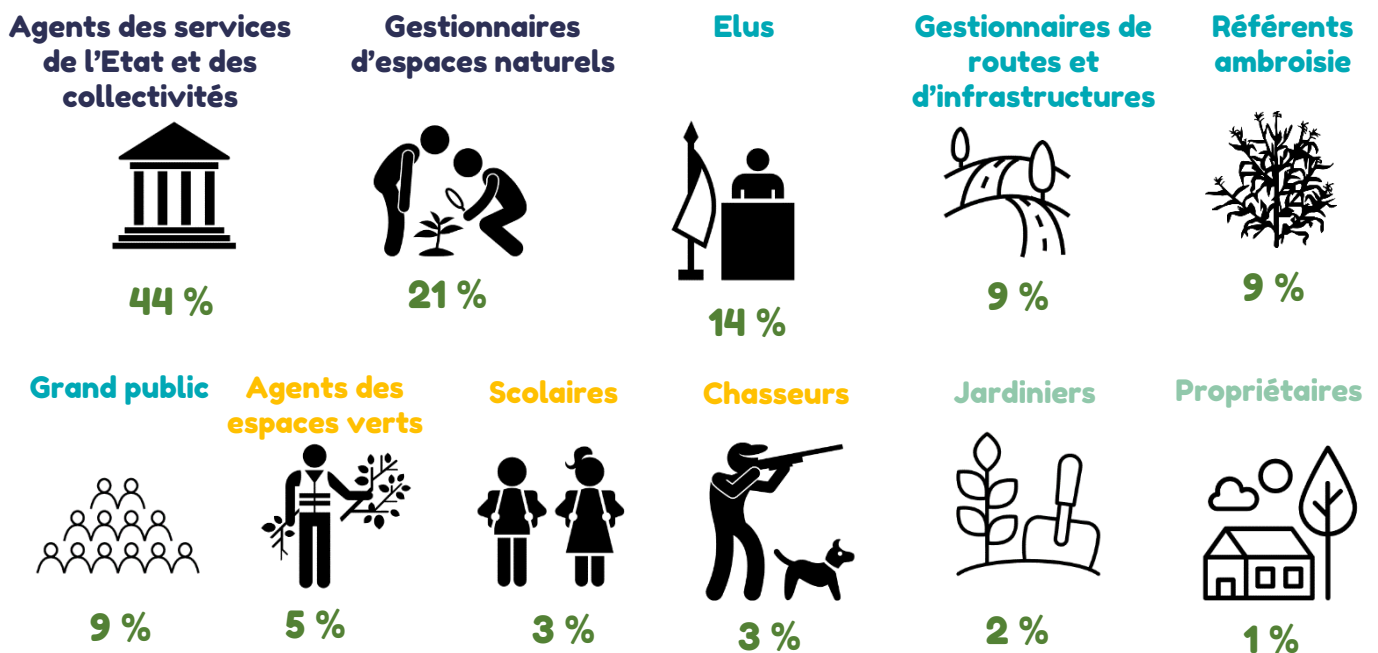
Agents des services de l'Etat et des collectivités

44 %

Gestionnaires d'espaces naturels

21 %

Elus

14 %

Gestionnaires de routes et d'infrastructures

9 %

Référents ambroisie

9 %

Grand public

9 %

Agents des espaces verts

5 %

Scolaires

3 %

Chasseurs

3 %

Jardiniers

2 %

Propriétaires

1 %